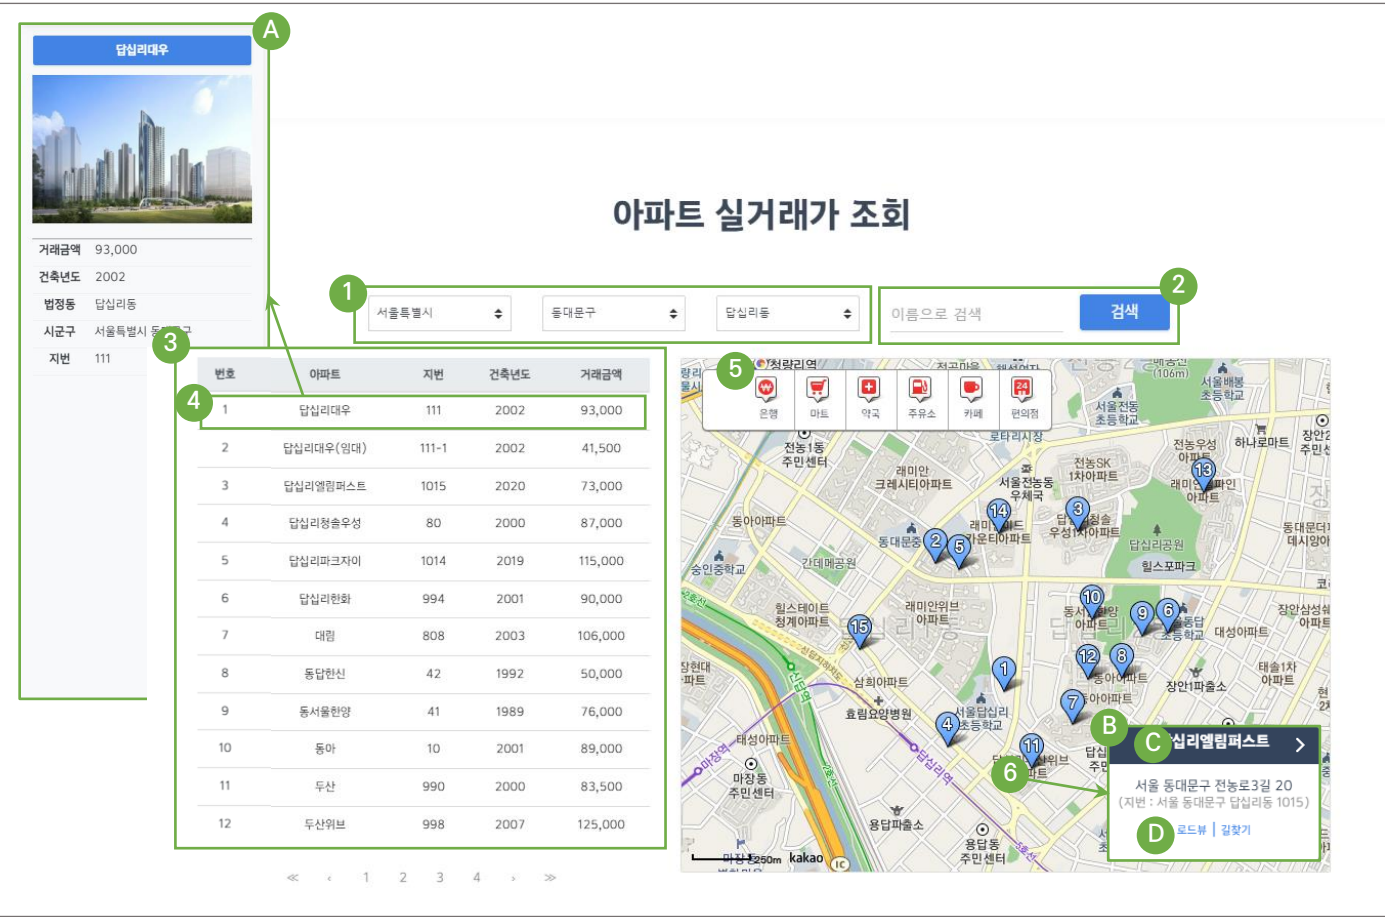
A

답십리대우

| 거래금액 | 93,000 |
|---|---|
| 건축년도 | 2002 |
| 법정동 | 답십리동 |
| 시군구 | 서울특별시 동대문구 |
| 지번 | 111 |

아파트 실거래가 조회

1

서울특별시

동대문구

답십리동

2

이름으로 검색

검색

3

4

| 번호 | 아파트 | 지번 | 건축년도 | 거래금액 |
|---|---|---|---|---|
| 1 | 답십리대우 | 111 | 2002 | 93,000 |
| 2 | 답십리대우(임대) | 111-1 | 2002 | 41,500 |
| 3 | 답십리엘림퍼스트 | 1015 | 2020 | 73,000 |
| 4 | 답십리청솔우성 | 80 | 2000 | 87,000 |
| 5 | 답십리파크자이 | 1014 | 2019 | 115,000 |
| 6 | 답십리현화 | 994 | 2001 | 90,000 |
| 7 | 대림 | 808 | 2003 | 106,000 |
| 8 | 동답한신 | 42 | 1992 | 50,000 |
| 9 | 동서울한양 | 41 | 1989 | 76,000 |
| 10 | 동아 | 10 | 2001 | 89,000 |
| 11 | 두산 | 990 | 2000 | 83,500 |
| 12 | 두산위브 | 998 | 2007 | 125,000 |

« ‹ 1 2 3 4 › »

5

은행 마트 약국 주유소 카페 편의점

청량리역 전농1동 주민센터 래미안 크레시티아파트 서울전농동 우체국 로타리시장 서울전농 초등학교 전농SK 1차아파트 전농우성 아파트 하나로마트 래미안 아파트 장안2 주민센터 서울배봉 초등학교 동아아파트 동대문중 래미안 위브아파트 우성1차아파트 답십리공원 힐스포파크 동대문더 데시앙아 숭인중학교 간데메공원 힐스테이트 청계아파트 래미안위브 아파트 동서울한양 아파트 동답 초등학교 대성아파트 장안삼성 아파트 장현대 아파트 삼희아파트 효림요양병원 서울답십리 초등학교 동아아파트 대림아파트 장안1파출소 태솔1차 아파트 태성아파트 마장동 주민센터 마장역 신답역 답십리역 용답파출소 용답동 주민센터 250m kakao

1 2 3 4 5 6 7 8 9 10 11 12 13 14 15

B

C

답십리엘림퍼스트

서울 동대문구 전농로3길 20
(지번 : 서울 동대문구 답십리동 1015)

D

로드뷰 | 길찾기

6